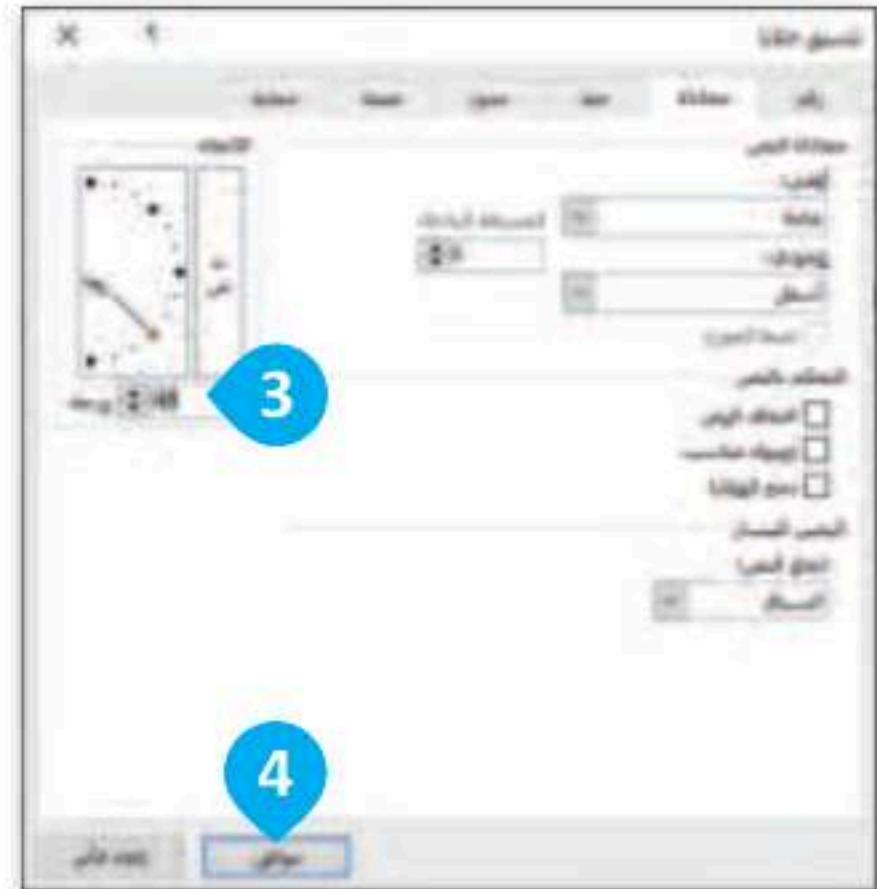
تنسيق خلايا
? X
رقم محاذاة خط حدود تعبئة حماية
محاذاة النص
أفقي:
عامة
المسافة البادئة:
0
عمودي:
أسفل
التحكم بالنص
التفاف النص
احتواء مناسب
دمج الخلايا
النص الثنائي الاتجاه
اتجاه النص:
السياق
الاتجاه
نص
45 درجة
3
4
موافق
إلغاء الأمر